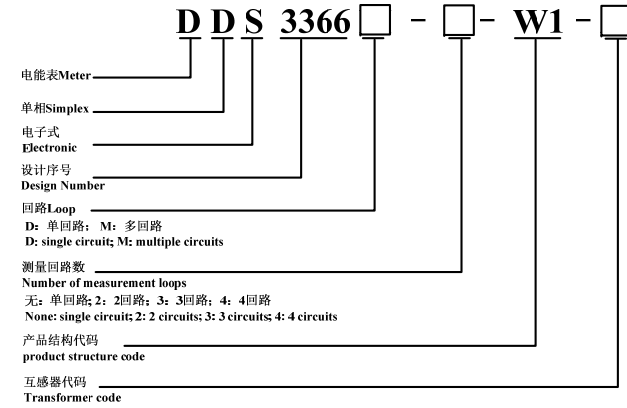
D D S 3366 □ - □ - W1 - □

电能表Meter

单相Simplex

电子式
Electronic

设计序号
Design Number

回路Loop
D：单回路；M：多回路
D: single circuit; M: multiple circuits

测量回路数
Number of measurement loops
无：单回路；2：2回路；3：3回路；4：4回路
None: single circuit; 2: 2 circuits; 3: 3 circuits; 4: 4 circuits

产品结构代码
product structure code

互感器代码
Transformer code